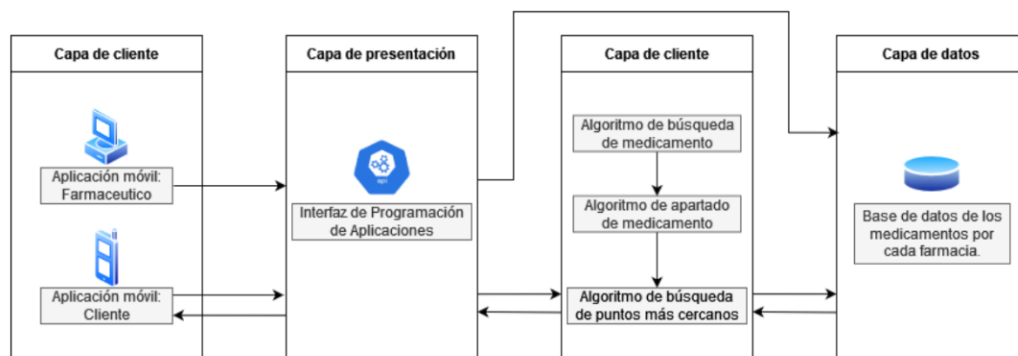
Capa de cliente

Aplicación móvil: Farmaceutico

Aplicación móvil: Cliente

Capa de presentación

api

Interfaz de Programación de Aplicaciones

Capa de cliente

Algoritmo de búsqueda de medicamento

Algoritmo de apartado de medicamento

Algoritmo de búsqueda de puntos más cercanos

Capa de datos

Base de datos de los medicamentos por cada farmacia.